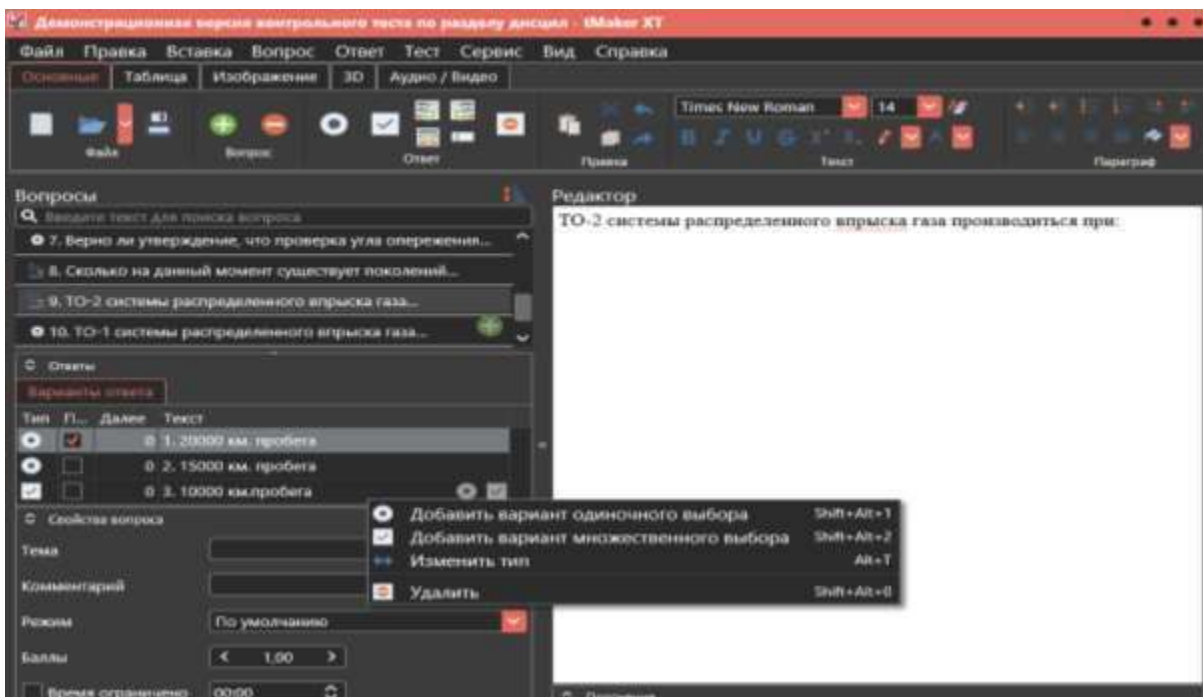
Демонстрационная версия контрольного теста по разделу дисциплин - iMaker XT

Файл Правка Вставка Вопрос Ответ Тест Сервис Вид Справка

Основные Таблица Изображение 3D Аудио / Видео

Файл Вопрос Ответ Правка Times New Roman 14 Текст Параграф

Вопросы

Введите текст для поиска вопроса

7. Верно ли утверждение, что проверка угла опережения...

8. Сколько на данный момент существует поколений...

9. ТО-2 системы распределенного впрыска газа...

10. ТО-1 системы распределенного впрыска газа...

Ответы

Варианты ответа

Тип П... Далее Текст

0 1. 20000 км. пробега

0 2. 15000 км. пробега

0 3. 10000 км.пробега

Свойства вопроса

Тема

Комментарий

Режим По умолчанию

Баллы 1,00

Время ограничено 00:00

Редактор

ТО-2 системы распределенного впрыска газа производиться при:

Добавить вариант одиночного выбора Shift+Alt+1

Добавить вариант множественного выбора Shift+Alt+2

Изменить тип Alt+T

Удалить Shift+Alt+0